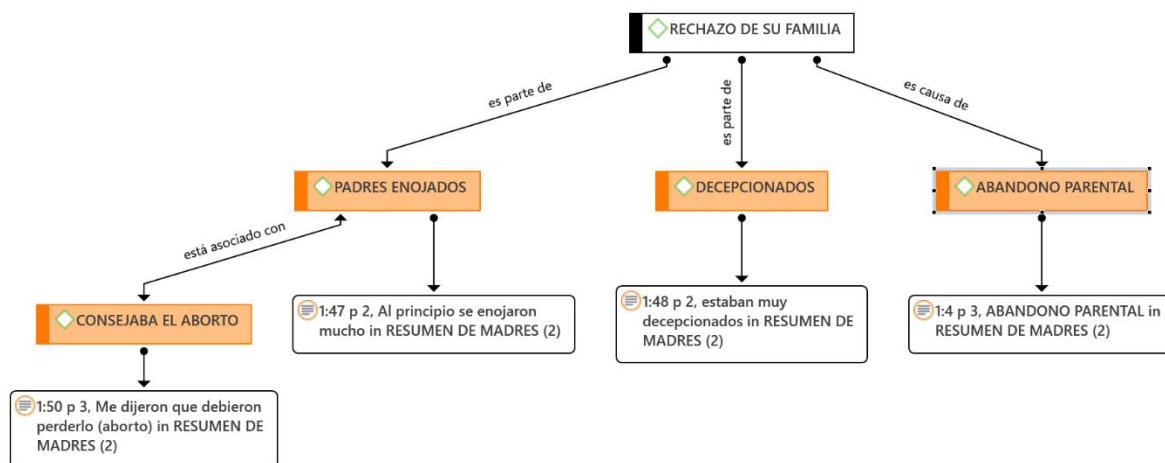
RECHAZO DE SU FAMILIA

es parte de

es parte de

es causa de

PADRES ENOJADOS

DECEPCIONADOS

ABANDONO PARENTAL

está asociado con

CONSEJABA EL ABORTO

1:47 p 2, Al principio se enojaron mucho in RESUMEN DE MADRES (2)

1:48 p 2, estaban muy decepcionados in RESUMEN DE MADRES (2)

1:4 p 3, ABANDONO PARENTAL in RESUMEN DE MADRES (2)

1:50 p 3, Me dijeron que debieron perderlo (aborto) in RESUMEN DE MADRES (2)